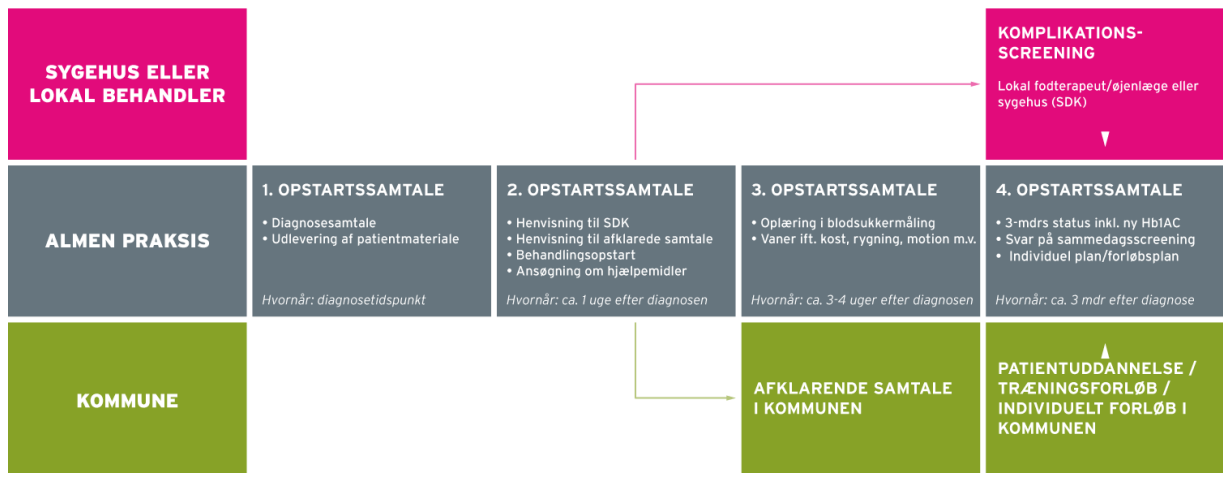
SYGEHUS ELLER LOKAL BEHANDLER

KOMPLIKATIONS-SCREENING

Lokal fodterapeut/øjenlæge eller sygehus (SDK)

ALMEN PRAKSIS

1. OPSTARTSSAMTALE

• Diagnosesamtale
• Udlevering af patientmateriale

Hvornår: diagnosetidspunkt

2. OPSTARTSSAMTALE

• Henvisning til SDK
• Henvisning til afklarede samtale
• Behandlingsopstart
• Ansøgning om hjælpemidler

Hvornår: ca. 1 uge efter diagnosen

3. OPSTARTSSAMTALE

• Oplæring i blodsukkermåling
• Vaner ift. kost, rygning, motion m.v.

Hvornår: ca. 3-4 uger efter diagnosen

4. OPSTARTSSAMTALE

• 3-mdrs status inkl. ny Hb1AC
• Svar på sammedagsscreening
• Individuel plan/forløbsplan

Hvornår: ca. 3 mdr efter diagnose

KOMMUNE

AFKLARENDE SAMTALE I KOMMUNEN

PATIENTUDDANNELSE / TRÆNINGSFORLØB / INDIVIDUELT FORLØB I KOMMUNEN